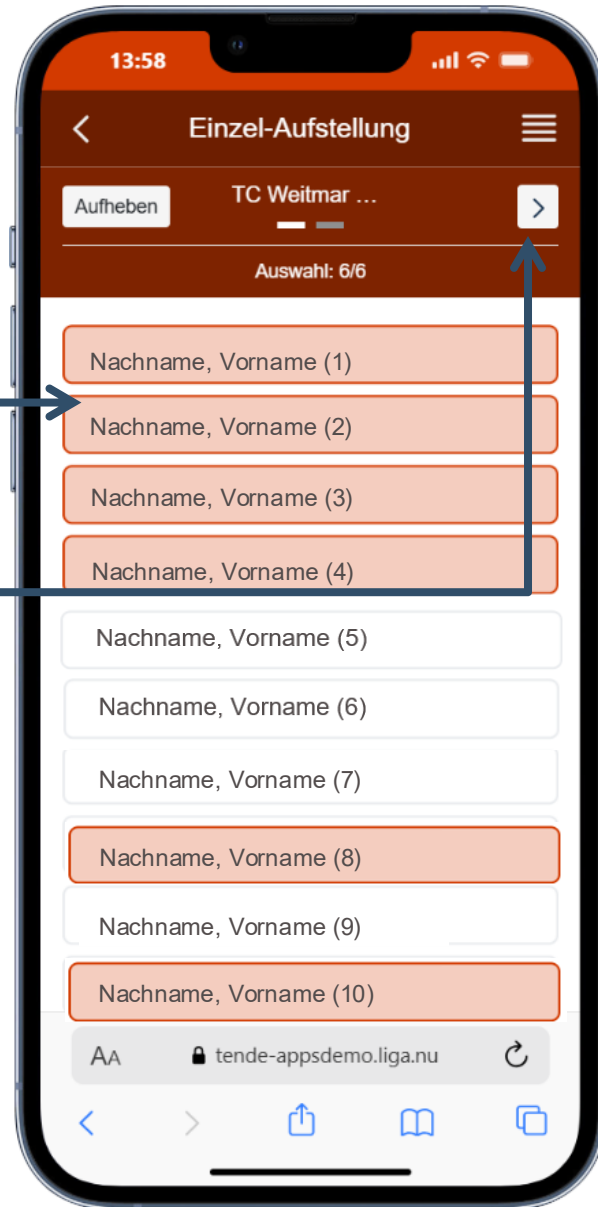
13:58

Einzel-Aufstellung

Aufheben

TC Weitmar ...

Auswahl: 6/6

Nachname, Vorname (1)

Nachname, Vorname (2)

Nachname, Vorname (3)

Nachname, Vorname (4)

Nachname, Vorname (5)

Nachname, Vorname (6)

Nachname, Vorname (7)

Nachname, Vorname (8)

Nachname, Vorname (9)

Nachname, Vorname (10)

AA tende-appsdemo.liga.nu